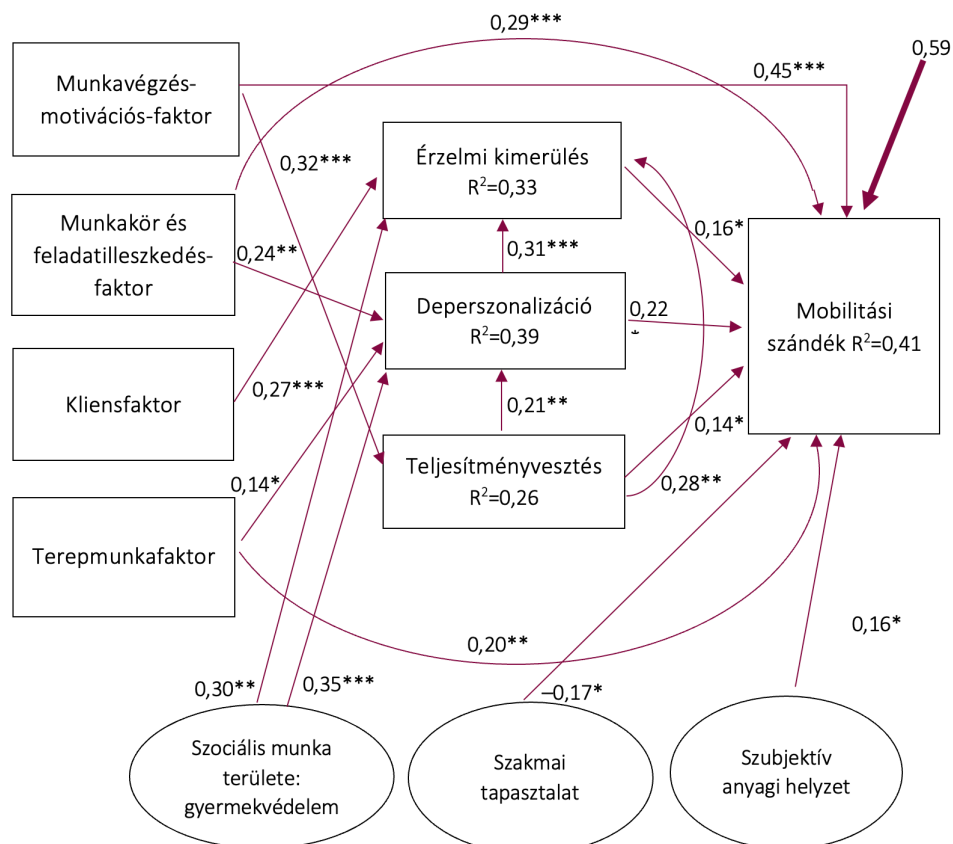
0,29***

0,59

Munkavégzés-motivációs-faktor

0,45***

Érzelmi kimerülés $R^2$=0,33

0,32***

Munkakör és feladatilleszkedés-faktor

0,24**

0,16*

0,31***

Deperszonalizáció $R^2$=0,39

0,22

Mobilitási szándék $R^2$=0,41

Kliensfaktor

0,27***

0,21**

0,14*

Teljesítményvesztés $R^2$=0,26

0,14*

0,28**

Terepmunkafaktor

0,20**

0,16*

0,30**

0,35***

–0,17*

Szociális munka területe: gyermekvédelem

Szakmai tapasztalat

Szubjektív anyagi helyzet